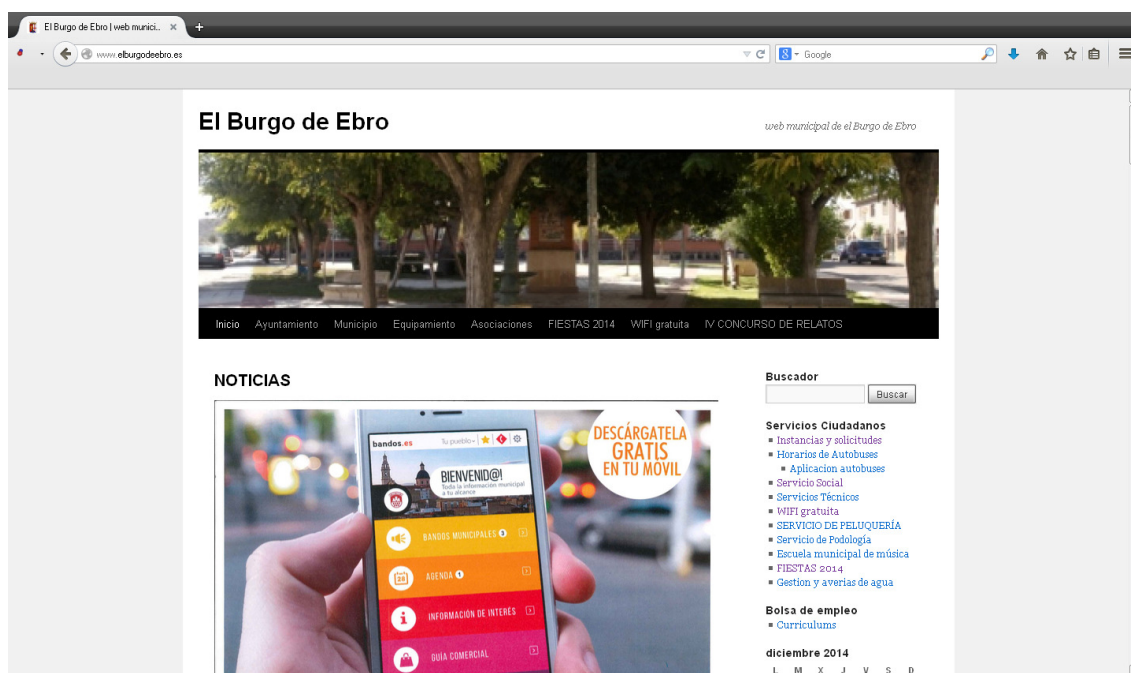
El Burgo de Ebro | web munici... ×

www.elburgodeebro.es

Google

El Burgo de Ebro

web municipal de el Burgo de Ebro

Inicio Ayuntamiento Municipio Equipamiento Asociaciones FIESTAS 2014 WIFI gratuita IV CONCURSO DE RELATOS

NOTICIAS

bandos.es Tu pueblo

BIENVENID@!
Toda la información municipal a tu alcance

BANDOS MUNICIPALES

AGENDA

INFORMACIÓN DE INTERÉS

GUÍA COMERCIAL

DESCÁRGATELA GRATIS EN TU MOVIL

Buscador

Buscar

Servicios Ciudadanos
Instancias y solicitudes
Horarios de Autobuses
Aplicacion autobuses
Servicio Social
Servicios Técnicos
WIFI gratuita
SERVICIO DE PELUQUERÍA
Servicio de Podología
Escuela municipal de música
FIESTAS 2014
Gestion y averias de agua

Bolsa de empleo
Curriculums

diciembre 2014
L M X J V S D